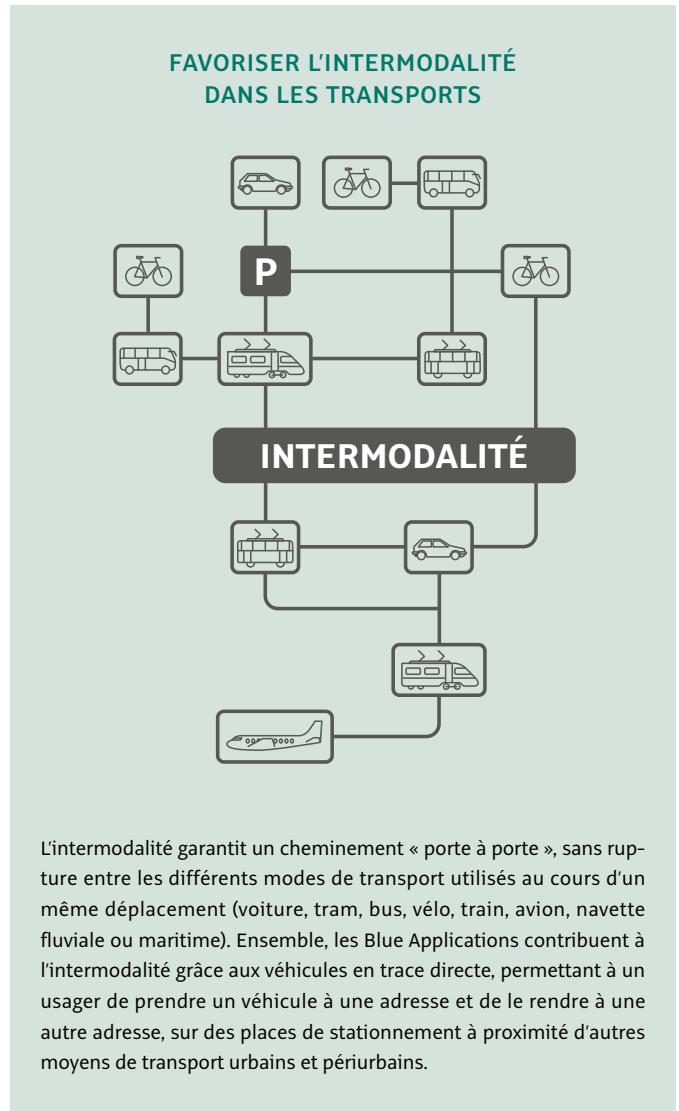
FAVORISER L'INTERMODALITÉ DANS LES TRANSPORTS

P

INTERMODALITÉ

L'intermodalité garantit un cheminement « porte à porte », sans rupture entre les différents modes de transport utilisés au cours d'un même déplacement (voiture, tram, bus, vélo, train, avion, navette fluviale ou maritime). Ensemble, les Blue Applications contribuent à l'intermodalité grâce aux véhicules en trace directe, permettant à un usager de prendre un véhicule à une adresse et de le rendre à une autre adresse, sur des places de stationnement à proximité d'autres moyens de transport urbains et périurbains.